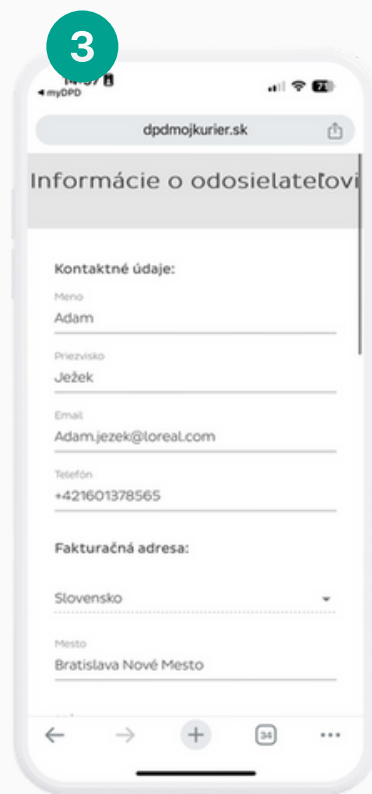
3

14:57

◂ myDPD

dpdmojkurier.sk

Informácie o odosielateľovi

Kontaktné údaje:

Meno
Adam

Priezvisko
Ježek

Email
Adam.jezek@loreal.com

Telefón
+421601378565

Fakturačná adresa:

Slovensko

Mesto
Bratislava Nové Mesto

34